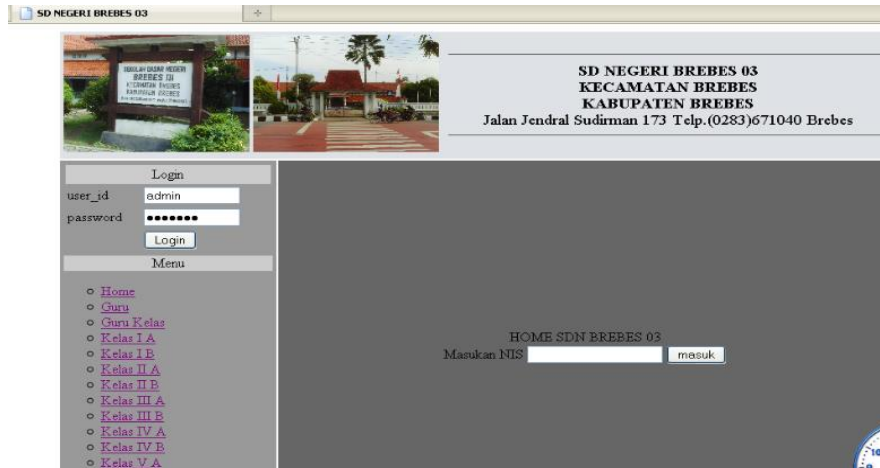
SD NEGERI BREBES 03

SEKOLAH DASAR NEGERI
BREBES 03
KECAMATAN BREBES
KABUPATEN BREBES

SD NEGERI BREBES 03
KECAMATAN BREBES
KABUPATEN BREBES
Jalan Jendral Sudirman 173 Telp.(0283)671040 Brebes

Login
user_id admin
password •••••••
Login

Menu
- Home
- Guru
- Guru Kelas
- Kelas I A
- Kelas I B
- Kelas II A
- Kelas II B
- Kelas III A
- Kelas III B
- Kelas IV A
- Kelas IV B
- Kelas V A

HOME SDN BREBES 03
Masukan NIS masuk